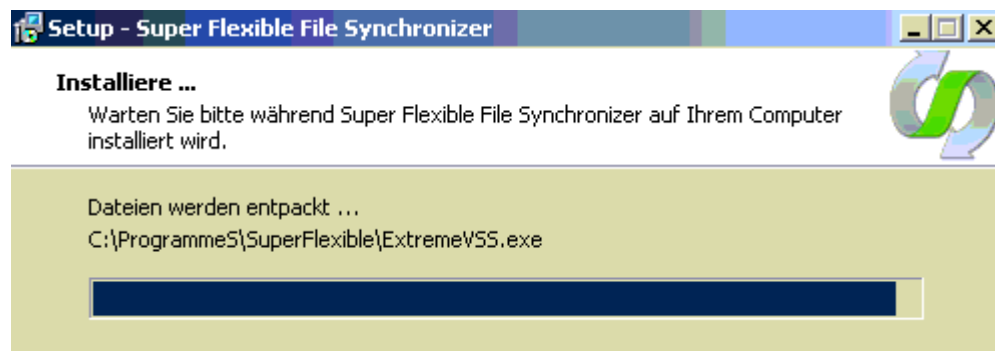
Setup - Super Flexible File Synchronizer

Installiere ...

Warten Sie bitte während Super Flexible File Synchronizer auf Ihrem Computer installiert wird.

Dateien werden entpackt ...

C:\ProgrammeS\SuperFlexible\ExtremeVSS.exe